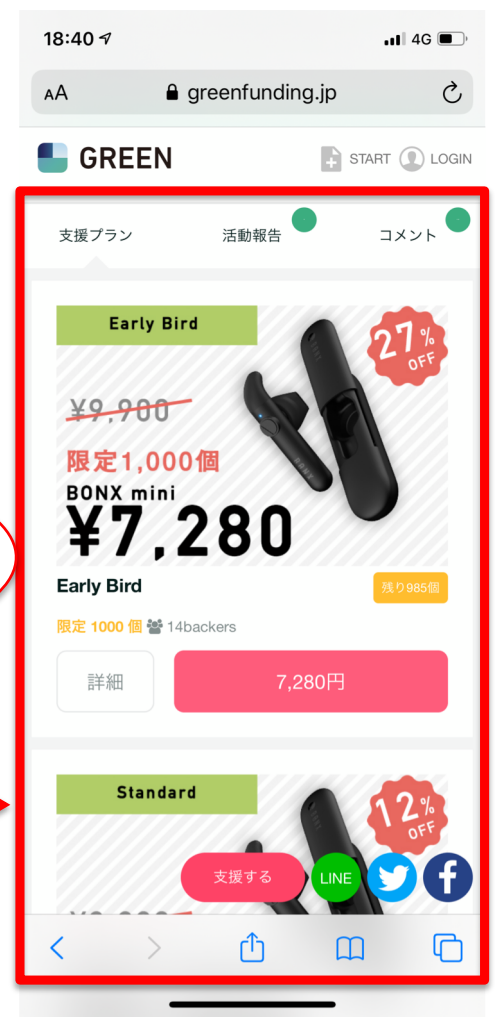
18:40 4G

AA greenfunding.jp

GREEN START LOGIN

支援プラン 活動報告 コメント

Early Bird

27% OFF

~~¥9,900~~

限定1,000個

BONX mini

¥7,280

Early Bird

残り985個

限定 1000 個 14backers

詳細 7,280円

Standard

12% OFF

支援する LINE